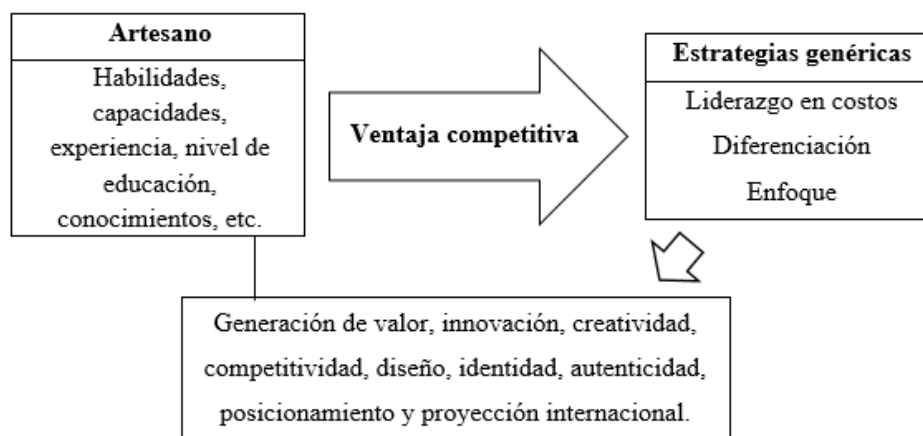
Artesano

Habilidades, capacidades, experiencia, nivel de educación, conocimientos, etc.

Ventaja competitiva

Estrategias genéricas

Liderazgo en costos

Diferenciación

Enfoque

Generación de valor, innovación, creatividad, competitividad, diseño, identidad, autenticidad, posicionamiento y proyección internacional.